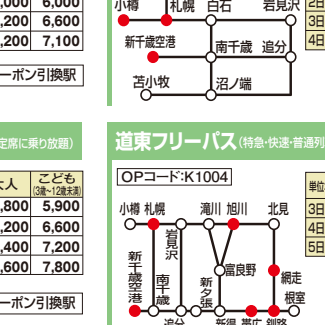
,000 | 6,000
,200 | 6,600
,200 | 7,100

ーポン引換駅

小樽 札幌 白石 岩見沢
新千歳空港 南千歳 追分
苫小牧 沼ノ端

2日
3日
4日

定席に乗り放題)

| 人 | こども (3歳~12歳未満) |
|---|---|
| ,800 | 5,900 |
| ,200 | 6,600 |
| ,400 | 7,200 |
| ,600 | 7,800 |

ーポン引換駅

道東フリーパス(特急・快速・普通列

OPコード:K1004

小樽 札幌 滝川 旭川 北見
岩見沢
新千歳空港
南千歳
富良野
新夕張
網走
根室
追分 新得 帯広 釧路

単位
3日
4日
5日